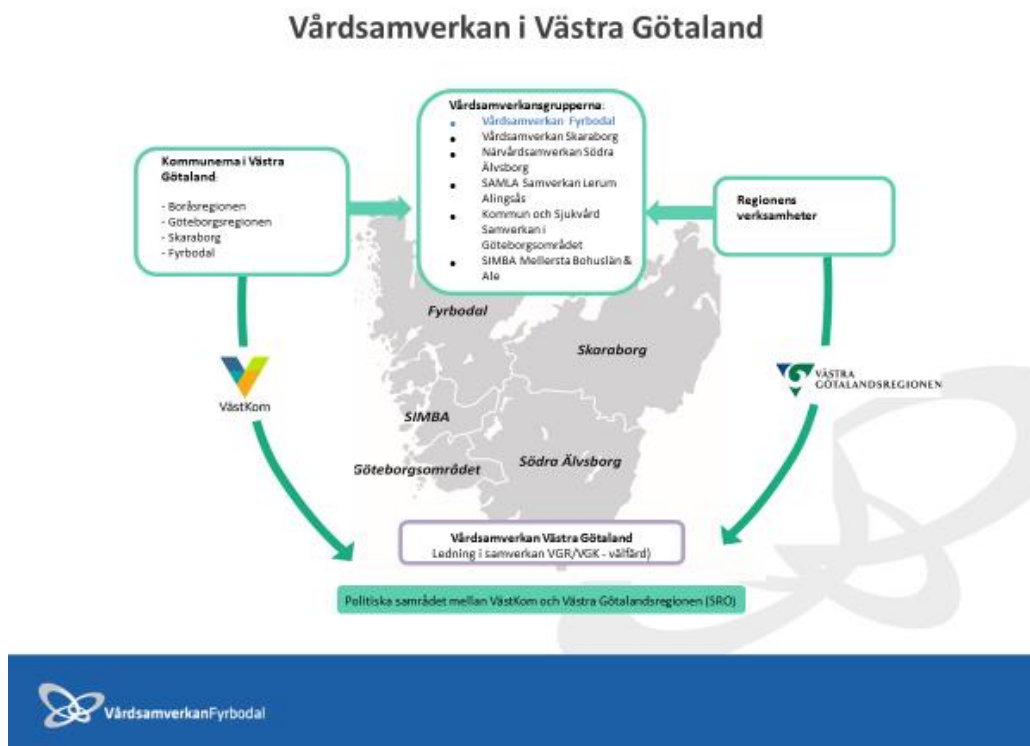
Vårdsamverkan i Västra Götaland

Kommunerna i Västra Götaland:

- Boråsregionen
- Göteborgsregionen
- Skaraborg
- Fyrbodal

Vårdsamverkansgrupperna:
- Vårdsamverkan Fyrbodal
- Vårdsamverkan Skaraborg
- Närvårdsamverkan Södra Älvsborg
- SAMLA Samverkan Lerum Alingsås
- Kommun och Sjukvård Samverkan i Göteborgsområdet
- SIMBA Mellersta Bohuslän & Ale

Regionens verksamheter

Fyrbodal

Skaraborg

SIMBA

Göteborgsområdet

Södra Älvsborg

VästKom

VÄSTRA GÖTALANDSREGIONEN

Vårdsamverkan Västra Götaland
Ledning i samverkan VGR/VGK - välfärd)

Politiska samrådet mellan VästKom och Västra Götalandsregionen (SRO)

VårdsamverkanFyrbodal